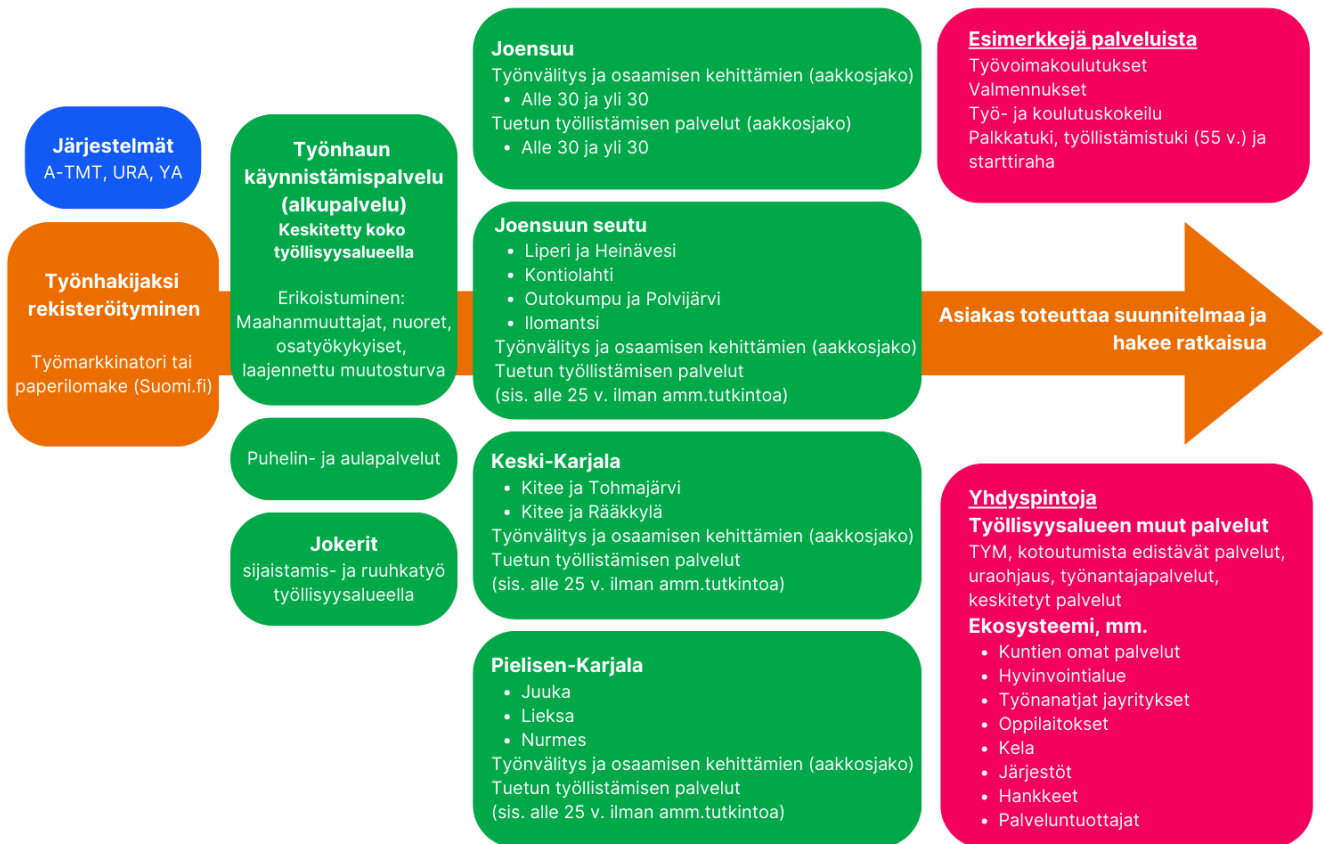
Järjestelmät
A-TMT, URA, YA

Työnhakijaksi rekisteröityminen

Työmarkkinatori tai paperilomake (Suomi.fi)

Työnhaun käynnistämispalvelu (alkupalvelu)
Keskitetty koko työllisyysalueella

Erikoistuminen: Maahanmuuttajat, nuoret, osatyökykyiset, laajennettu muutosturva

Puhelin- ja aulapalvelut

Jokerit
sijaistamis- ja ruuhkatyö työllisyysalueella

Joensuu
Työnvälitys ja osaamisen kehittämien (aakkosjako)
• Alle 30 ja yli 30
Tuetun työllistämisen palvelut (aakkosjako)
• Alle 30 ja yli 30

Joensuun seutu
• Liperi ja Heinävesi
• Kontiolahti
• Outokumpu ja Polvijärvi
• Ilomantsi
Työnvälitys ja osaamisen kehittämien (aakkosjako)
Tuetun työllistämisen palvelut
(sis. alle 25 v. ilman amm.tutkintoa)

Keski-Karjala
• Kitee ja Tohmajärvi
• Kitee ja Rääkkylä
Työnvälitys ja osaamisen kehittämien (aakkosjako)
Tuetun työllistämisen palvelut
(sis. alle 25 v. ilman amm.tutkintoa)

Pielisen-Karjala
• Juuka
• Lieksa
• Nurmes
Työnvälitys ja osaamisen kehittämien (aakkosjako)
Tuetun työllistämisen palvelut
(sis. alle 25 v. ilman amm.tutkintoa)

Esimerkkejä palveluista
Työvoimakoulutukset
Valmennukset
Työ- ja koulutuskokeilu
Palkkatuki, työllistämistuki (55 v.) ja starttiraha

Asiakas toteuttaa suunnitelmaa ja hakee ratkaisua

Yhdyspintoja
Työllisyysalueen muut palvelut
TYM, kotoutumista edistävät palvelut, uraohjaus, työnantajapalvelut, keskitetyt palvelut
Ekosysteemi, mm.
• Kuntien omat palvelut
• Hyvinvointialue
• Työnanatjat jayritykset
• Oppilaitokset
• Kela
• Järjestöt
• Hankkeet
• Palveluntuottajat